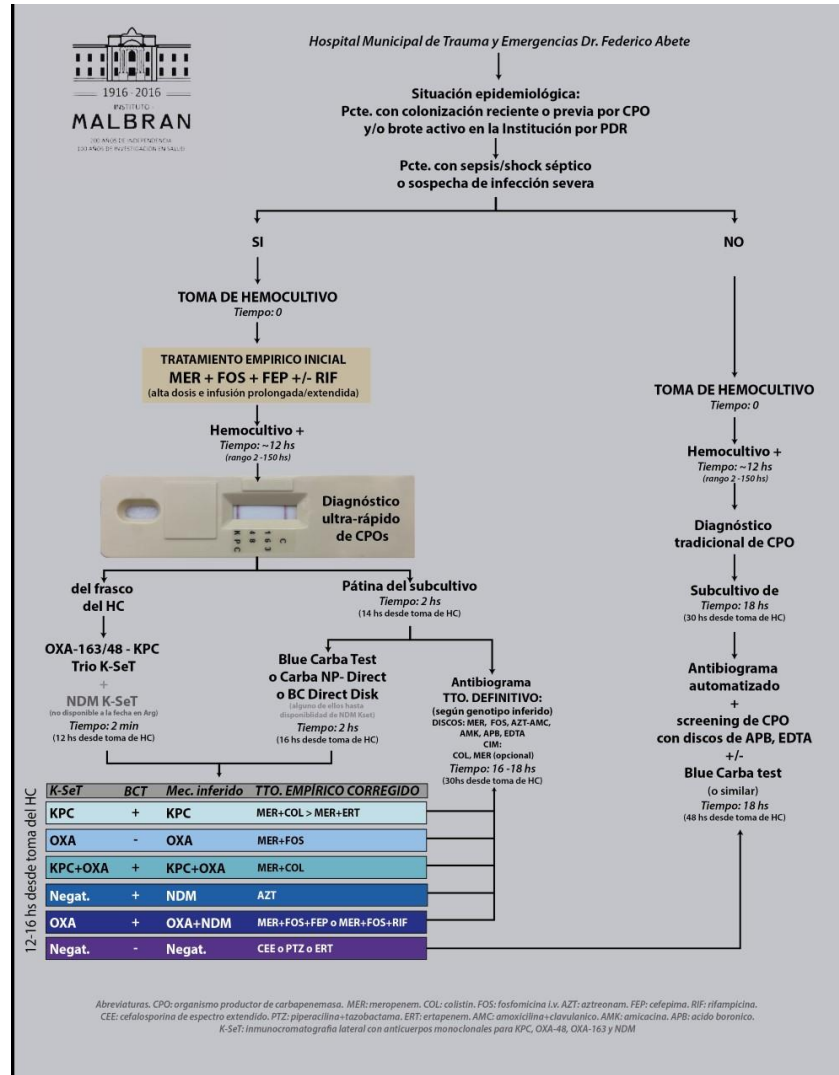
1916 · 2016
INSTITUTO
MALBRAN
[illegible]
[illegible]

Hospital Municipal de Trauma y Emergencias Dr. Federico Abete

Situación epidemiológica:
Pcte. con colonización reciente o previa por CPO y/o brote activo en la Institución por PDR

Pcte. con sepsis/shock séptico o sospecha de infección severa

SI

NO

TOMA DE HEMOCULTIVO
Tiempo: 0

TRATAMIENTO EMPIRICO INICIAL
MER + FOS + FEP +/- RIF
(alta dosis e infusión prolongada/extendida)

Hemocultivo +
Tiempo: ~12 hs
(rango 2 -150 hs)

K P C
O X A
1 6 3
C

Diagnóstico ultra-rápido de CPOs

del frasco del HC

OXA-163/48 - KPC
Trio K-SeT
+
NDM K-SeT
(no disponible a la fecha en Arg)
Tiempo: 2 min
(12 hs desde toma de HC)

Pátina del subcultivo
Tiempo: 2 hs
(14 hs desde toma de HC)

Blue Carba Test
o Carba NP- Direct
o BC Direct Disk
(alguno de ellos hasta disponibilidad de NDM Kset)
Tiempo: 2 hs
(16 hs desde toma de HC)

Antibiograma
TTO. DEFINITIVO:
(según genotipo inferido)
DISCOS: MER, FOS, AZT-AMC, AMK, APB, EDTA
CIM:
COL, MER (opcional)
Tiempo: 16 -18 hs
(30hs desde toma de HC)

12-16 hs desde toma del HC

| K-SeT | BCT | Mec. inferido | TTO. EMPÍRICO CORREGIDO |
|---|---|---|---|
| KPC | + | KPC | MER+COL > MER+ERT |
| OXA | - | OXA | MER+FOS |
| KPC+OXA | + | KPC+OXA | MER+COL |
| Negat. | + | NDM | AZT |
| OXA | + | OXA+NDM | MER+FOS+FEP o MER+FOS+RIF |
| Negat. | - | Negat. | CEE o PTZ o ERT |

TOMA DE HEMOCULTIVO
Tiempo: 0

Hemocultivo +
Tiempo: ~12 hs
(rango 2 -150 hs)

Diagnóstico tradicional de CPO

Subcultivo de
Tiempo: 18 hs
(30 hs desde toma de HC)

Antibiograma automatizado
+
screening de CPO con discos de APB, EDTA
+/-
Blue Carba test
(o similar)
Tiempo: 18 hs
(48 hs desde toma de HC)

Abreviaturas. CPO: organismo productor de carbapenemasa. MER: meropenem. COL: colistin. FOS: fosfomicina i.v. AZT: aztreonam. FEP: cefepima. RIF: rifampicina. CEE: cefalosporina de espectro extendido. PTZ: piperacilina+tazobactama. ERT: ertapenem. AMC: amoxicilina+clavulanico. AMK: amicacina. APB: acido boronico. K-SeT: inmunocromatografía lateral con anticuerpos monoclonales para KPC, OXA-48, OXA-163 y NDM